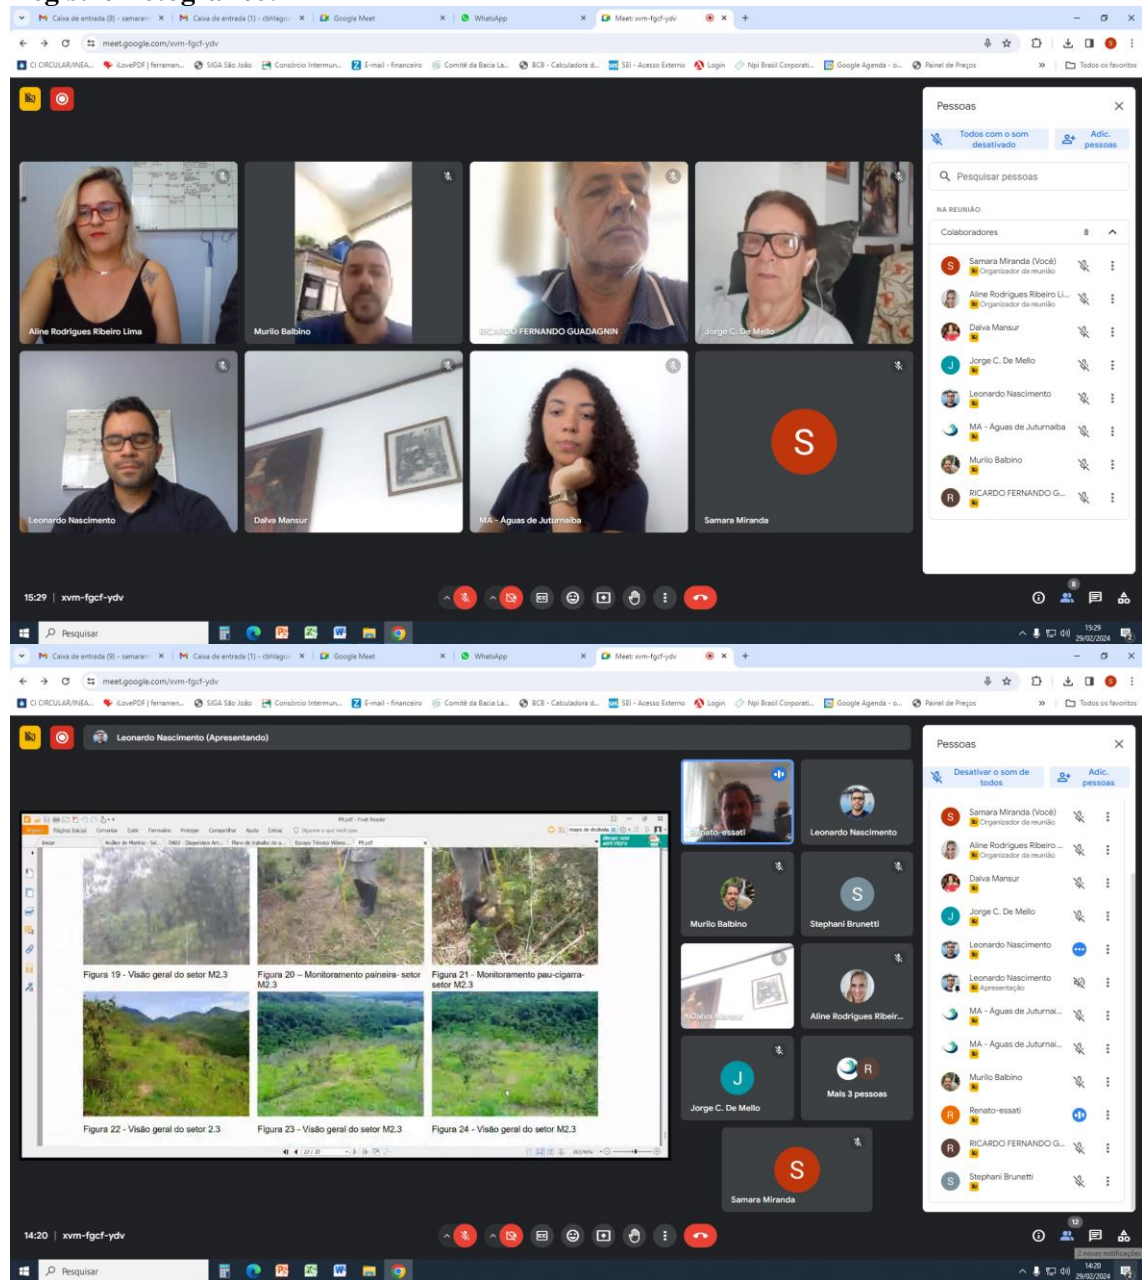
Caixa de entrada (8) - samaram | Caixa de entrada (1) - cbhlago | Google Meet | WhatsApp | Meet: xvm-fgcf-ydv

meet.google.com/xvm-fgcf-ydv

CI CIRCULAR/INEA... | iLovePDF | ferramen... | SIGA São João | Consórcio Intermun... | E-mail - financeiro | Comitê da Bacia La... | BCB - Calculadora d... | SEI - Acesso Externo | Login | Npi Brasil Corporati... | Google Agenda - o... | Painel de Preços | Todos os favoritos

Aline Rodrigues Ribeiro Lima
Murilo Balbino
RICARDO FERNANDO GUADAGNIN
Jorge C. De Mello
Leonardo Nascimento
Dalva Mansur
MA - Águas de Juturnaiba
S
Samara Miranda

Pessoas
Todos com o som desativado
Adic. pessoas
Pesquisar pessoas
NA REUNIÃO
Colaboradores 8
Samara Miranda (Você)
Organizador da reunião
Aline Rodrigues Ribeiro Li...
Organizador da reunião
Dalva Mansur
Jorge C. De Mello
Leonardo Nascimento
MA - Águas de Juturnaiba
Murilo Balbino
RICARDO FERNANDO G...

15:29 | xvm-fgcf-ydv

8

Pesquisar
15:29
29/02/2024

Caixa de entrada (9) - samaram | Caixa de entrada (1) - cbhlago | Google Meet | WhatsApp | Meet: xvm-fgcf-ydv

meet.google.com/xvm-fgcf-ydv

Leonardo Nascimento (Apresentando)

Figura 19 - Visão geral do setor M2.3
Figura 20 – Monitoramento paineira- setor M2.3
Figura 21 – Monitoramento pau-cigarra- setor M2.3
Figura 22 - Visão geral do setor 2.3
Figura 23 - Visão geral do setor M2.3
Figura 24 - Visão geral do setor M2.3

Renato-essati
Leonardo Nascimento
Murilo Balbino
S
Stephani Brunetti
Dalva Mansur
Aline Rodrigues Ribeir...
J
Jorge C. De Mello
R
Mais 3 pessoas
S
Samara Miranda

Pessoas
Desativar o som de todos
Adic. pessoas
Samara Miranda (Você)
Organizador da reunião
Aline Rodrigues Ribeiro ...
Organizador da reunião
Dalva Mansur
Jorge C. De Mello
Leonardo Nascimento
Leonardo Nascimento
Apresentação
MA - Águas de Juturnai...
MA - Águas de Juturnai...
Murilo Balbino
Renato-essati
RICARDO FERNANDO G...
Stephani Brunetti

14:20 | xvm-fgcf-ydv

12

2 novas notificações

Pesquisar
14:20
29/02/2024